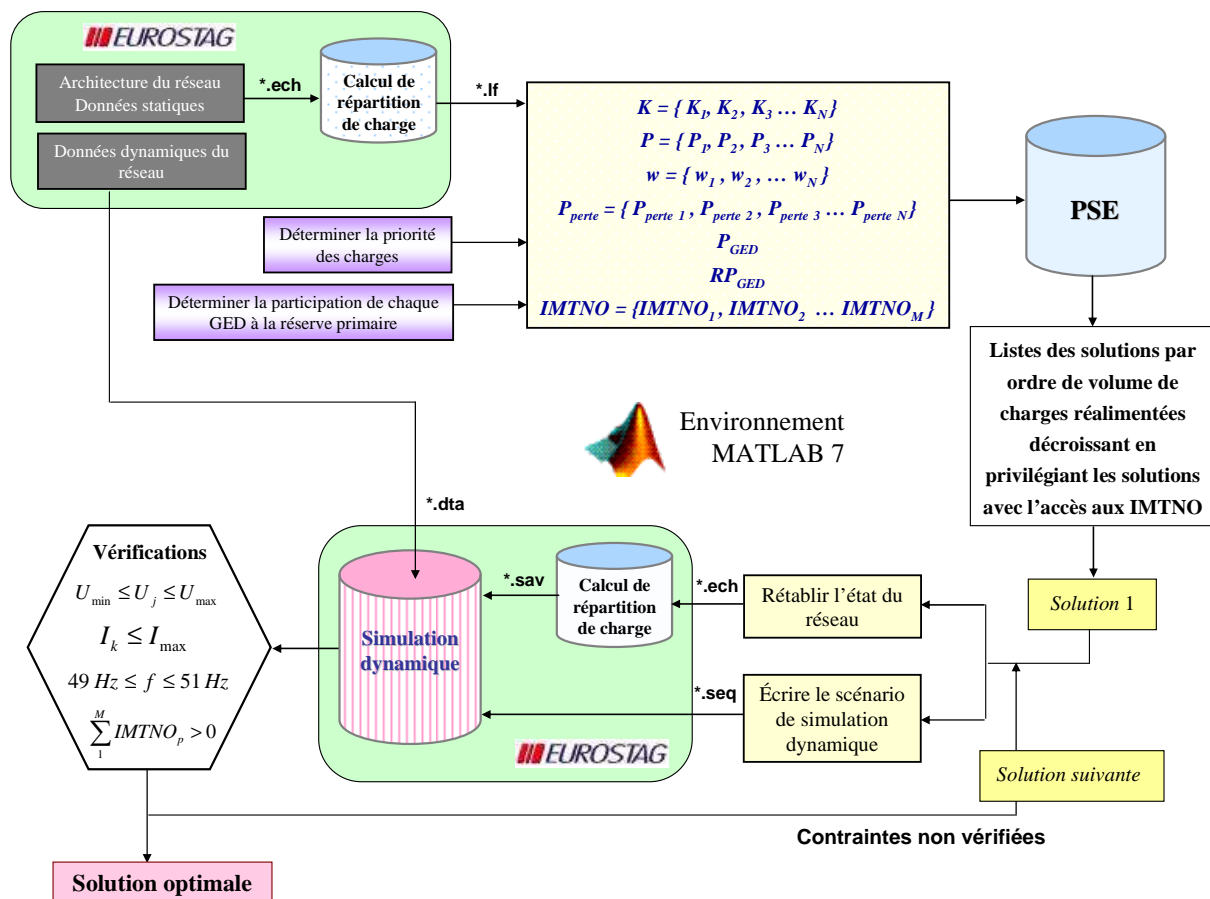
EUROSTAG

Architecture du réseau
Données statiques

*.ech

Calcul de répartition de charge

Données dynamiques du réseau

*.lf

$K = \{ K_1, K_2, K_3 \dots K_N\}$
$P = \{ P_1, P_2, P_3 \dots P_N\}$
$w = \{ w_1 , w_2 , \dots w_N\}$
$P_{perte} = \{ P_{perte\ 1} , P_{perte\ 2} , P_{perte\ 3} \dots P_{perte\ N}\}$
$P_{GED}$
$RP_{GED}$
$IMTNO = \{IMTNO_1 , IMTNO_2 \dots IMTNO_M \}$

PSE

Déterminer la priorité des charges

Déterminer la participation de chaque GED à la réserve primaire

Listes des solutions par ordre de volume de charges réalimentées décroissant en privilégiant les solutions avec l'accès aux IMTNO

Environnement MATLAB 7

*.dta

Vérifications
$U_{\min} \leq U_j \leq U_{\max}$
$I_k \leq I_{\max}$
$49\ Hz \leq f \leq 51\ Hz$
$\sum_{1}^{M} IMTNO_p > 0$

Simulation dynamique

*.sav

Calcul de répartition de charge

*.ech

Rétablir l'état du réseau

Solution 1

*.seq

Écrire le scénario de simulation dynamique

EUROSTAG

Solution suivante

Contraintes non vérifiées

Solution optimale